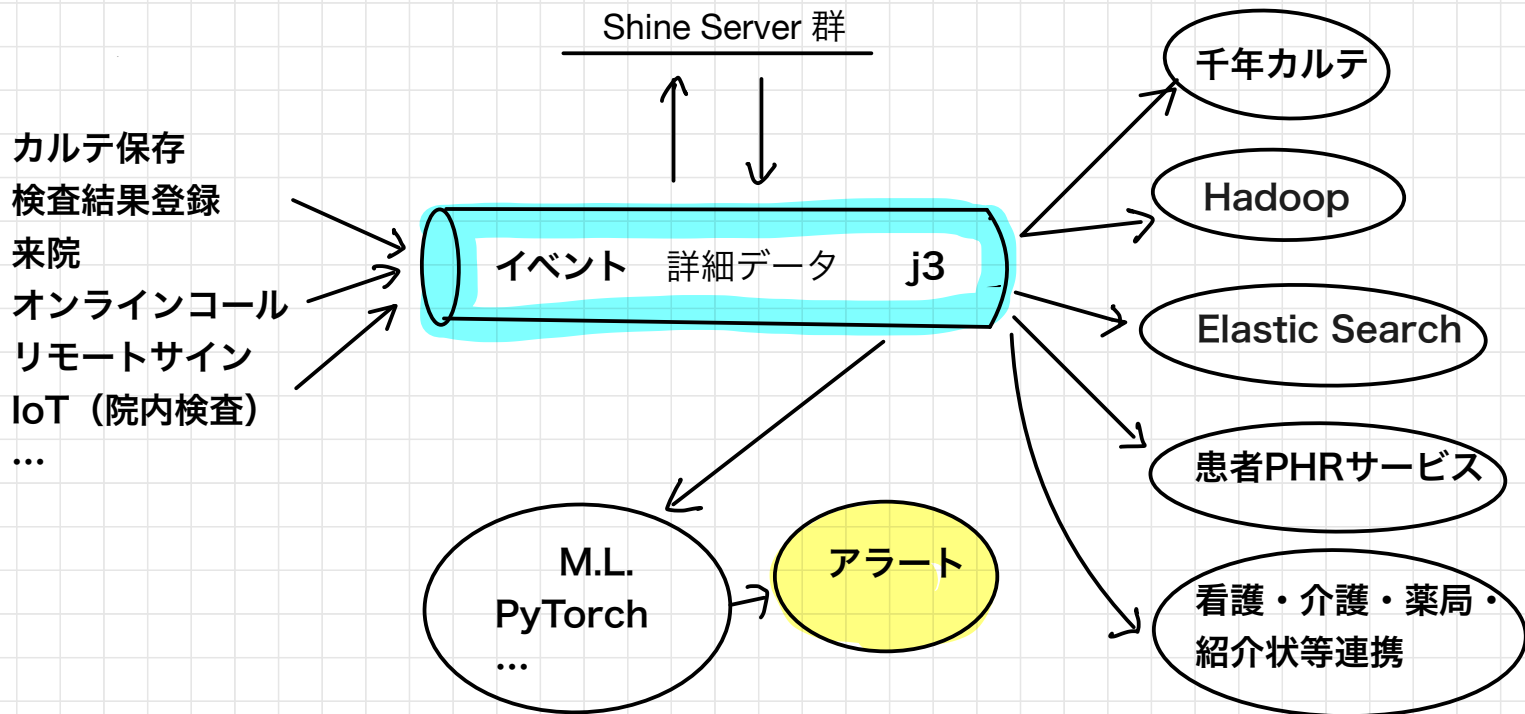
Shine Server 群

カルテ保存
検査結果登録
来院
オンラインコール
リモートサイン
IoT（院内検査）
...

イベント　詳細データ　j3

千年カルテ

Hadoop

Elastic Search

患者PHRサービス

看護・介護・薬局・紹介状等連携

M.L.
PyTorch
...

アラート